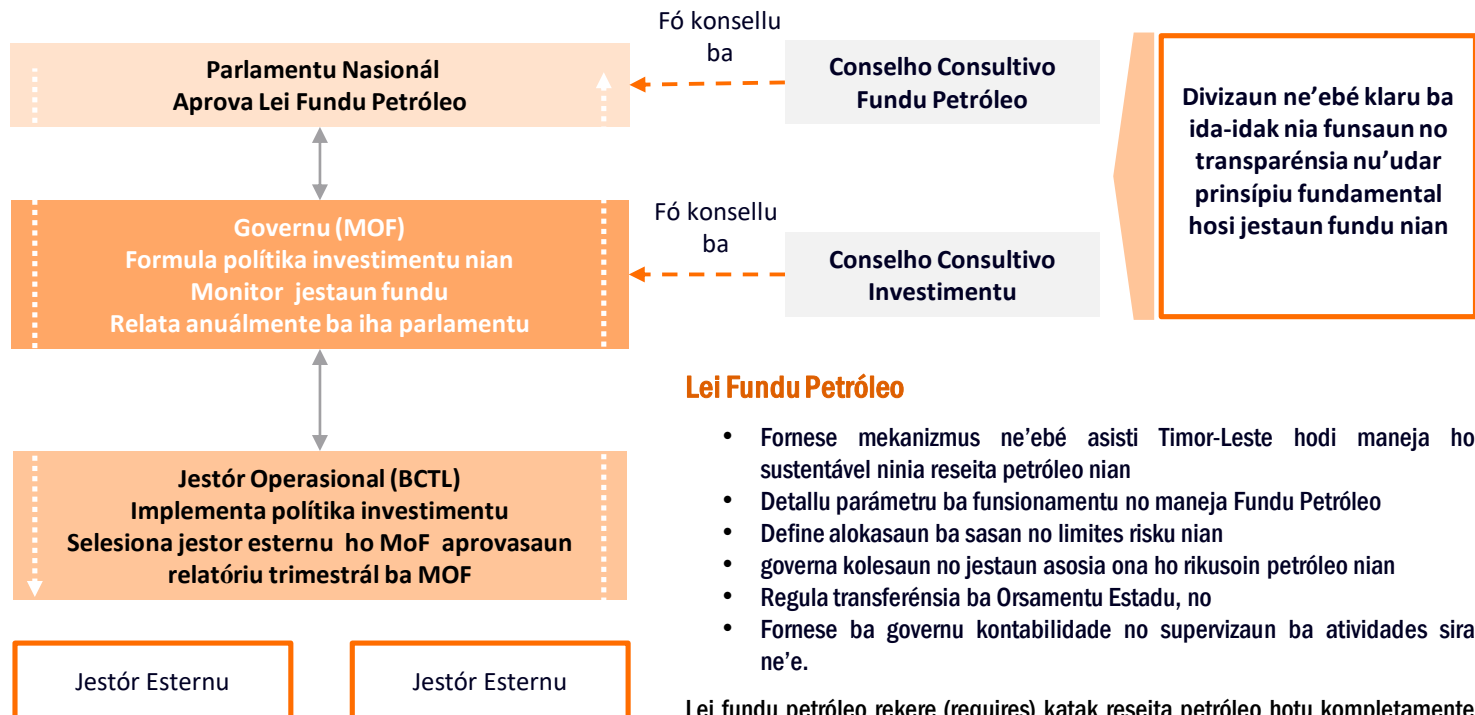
Parlamentu Nasionál
Aprova Lei Fundu Petróleo

Fó konsellu ba

Conselho Consultivo
Fundu Petróleo

Divizaun ne'ebé klaru ba ida-idak nia funsaun no transparénsia nu'udar prinsípiu fundamental hosi jestaun fundu nian

Governu (MOF)
Formula polítika investimentu nian
Monitor jestaun fundu
Relata anuálmente ba iha parlamentu

Fó konsellu ba

Conselho Consultivo
Investimentu

Lei Fundu Petróleo

• Fornese mekanizmus ne'ebé asisti Timor-Leste hodi maneja ho sustentável ninia reseita petróleo nian
• Detallu parámetru ba funsionamentu no maneja Fundu Petróleo
• Define alokasaun ba sasan no limites risku nian
• governa kolesaun no jestaun asosia ona ho rikusoin petróleo nian
• Regula transferénsia ba Orsamentu Estadu, no
• Fornese ba governu kontabilidade no supervizaun ba atividades sira ne'e.

Jestór Operasional (BCTL)
Implementa polítika investimentu
Selesiona jestor esternu ho MoF aprovasaun
relatóriu trimestrál ba MOF

Jestór Esternu

Jestór Esternu

Lei fundu petróleo rekere (requires) katak reseita petróleo hotu kompletamente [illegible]